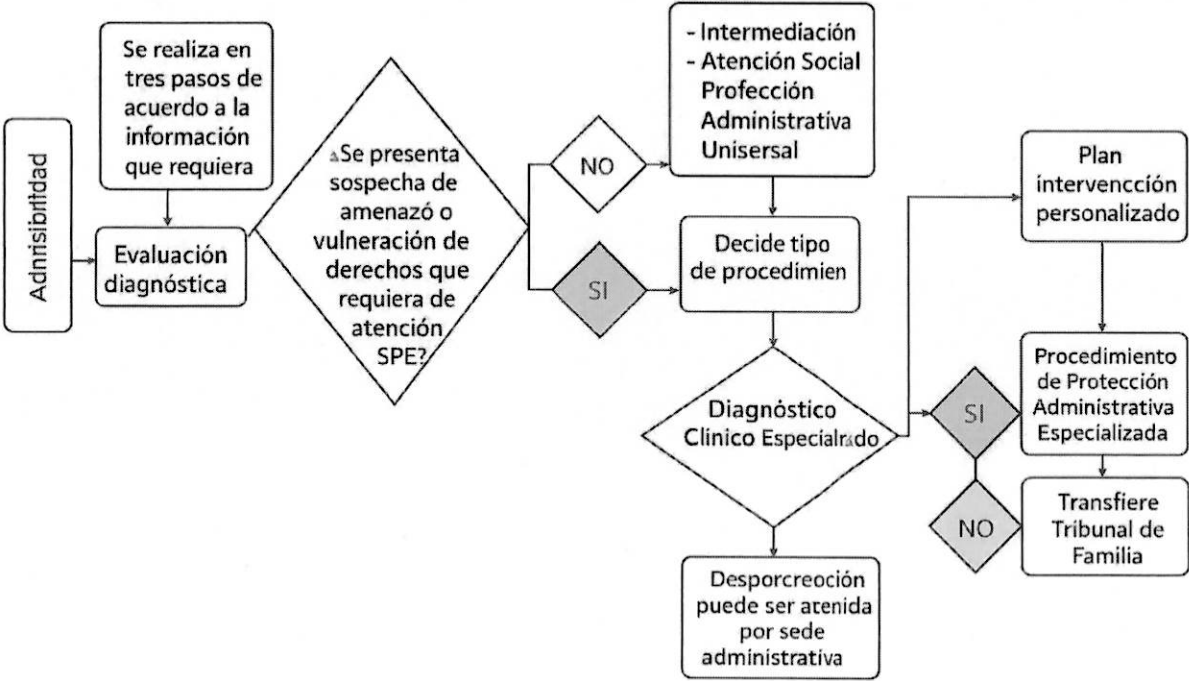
Adrnisibitdad

Se realiza en tres pasos de acuerdo a la información que requiera

Evaluación diagnóstica

¿Se presenta sospecha de amenazó o vulneración de derechos que requiera de atención SPE?

NO

SI

- Intermediación
- Atención Social Profección Administrativa Unisersal

Decide tipo de procedimien

Diagnóstico Clínico Especialrádo

Desporcreoción puede ser atenida por sede administrativa

Plan intervencción personalizado

SI

Procedimiento de Protección Administrativa Especializada

NO

Transfiere Tribunal de Familia